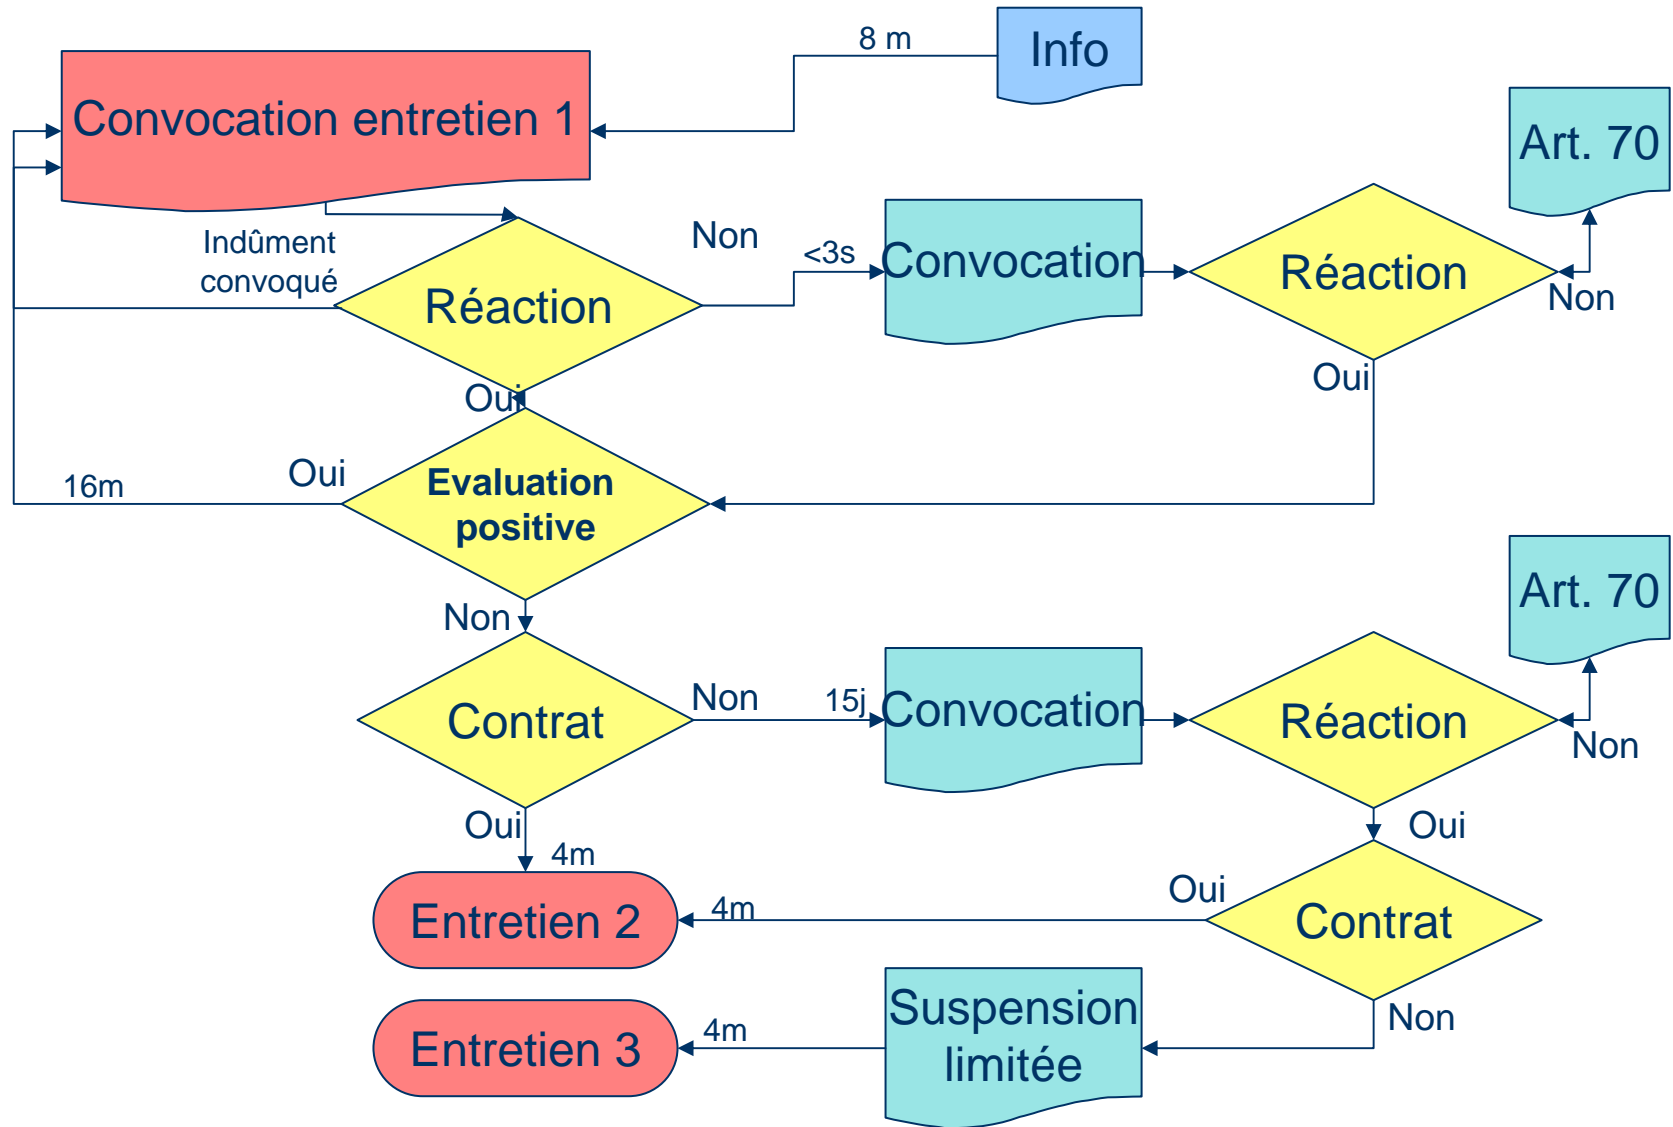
8 m

Info

Convocation entretien 1

Art. 70

Indûment convoqué

Non

<3s

Convocation

Réaction

Réaction

Non

Oui

Oui

16m

Oui

Evaluation positive

Non

Art. 70

Non

15j

Contrat

Convocation

Réaction

Non

Oui

4m

Oui

Oui

Entretien 2

4m

Contrat

Suspension limitée

Non

Entretien 3

4m